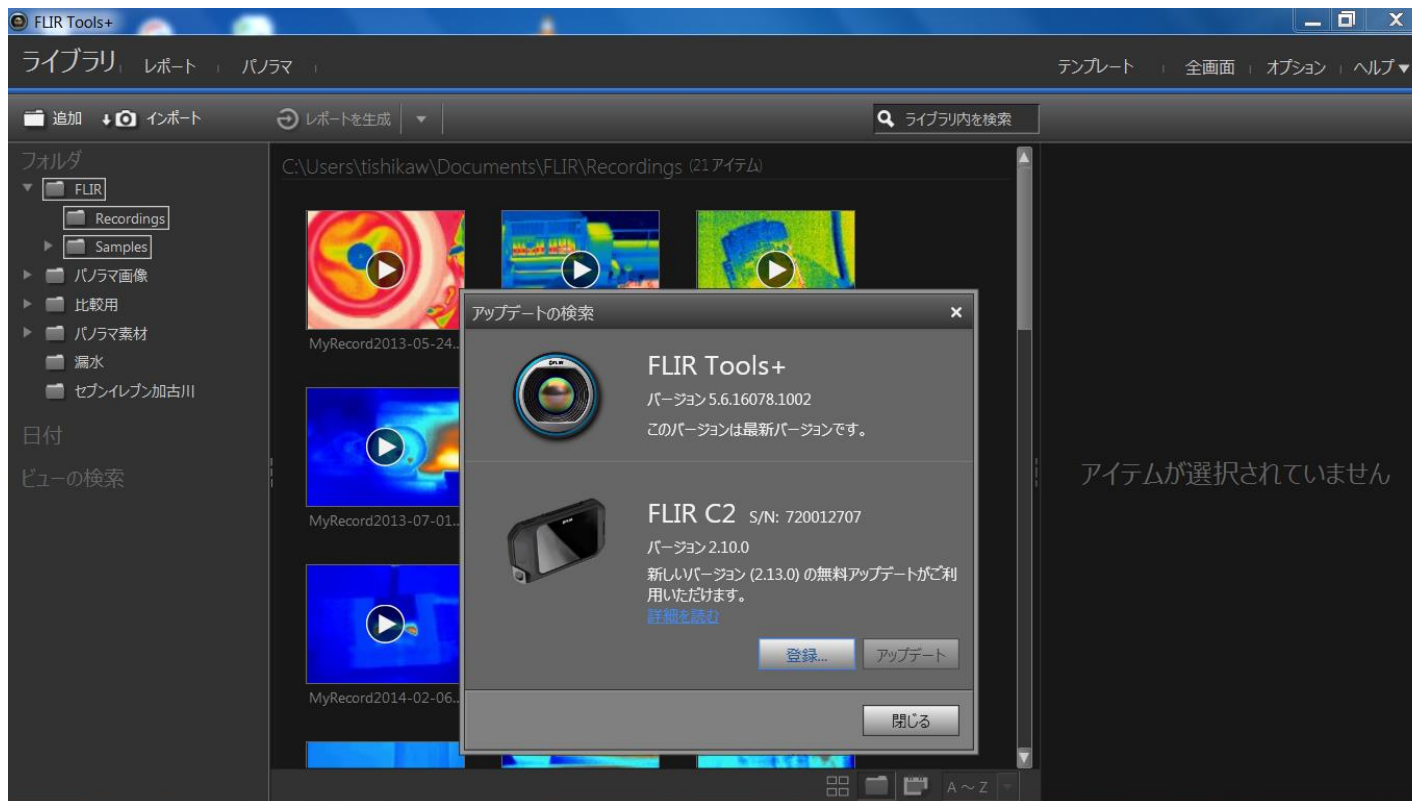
FLIR Tools+

ライブラリ レポート パノラマ

テンプレート 全画面 オプション ヘルプ▾

追加 インポート レポートを生成 ライブラリ内を検索

フォルダ
FLIR
Recordings
Samples
パノラマ画像
比較用
パノラマ素材
漏水
セブンイレブン加古川

日付

ビューの検索

C:\Users\tishikaw\Documents\FLIR\Recordings (21 アイテム)

MyRecord2013-05-24...

MyRecord2013-07-01...

MyRecord2014-02-06...

アップデートの検索 ×

FLIR Tools+
バージョン 5.6.16078.1002
このバージョンは最新バージョンです。

FLIR C2 S/N: 720012707
バージョン 2.10.0
新しいバージョン (2.13.0) の無料アップデートがご利用いただけます。
詳細を読む

登録... アップデート

閉じる

アイテムが選択されていません

A～Z